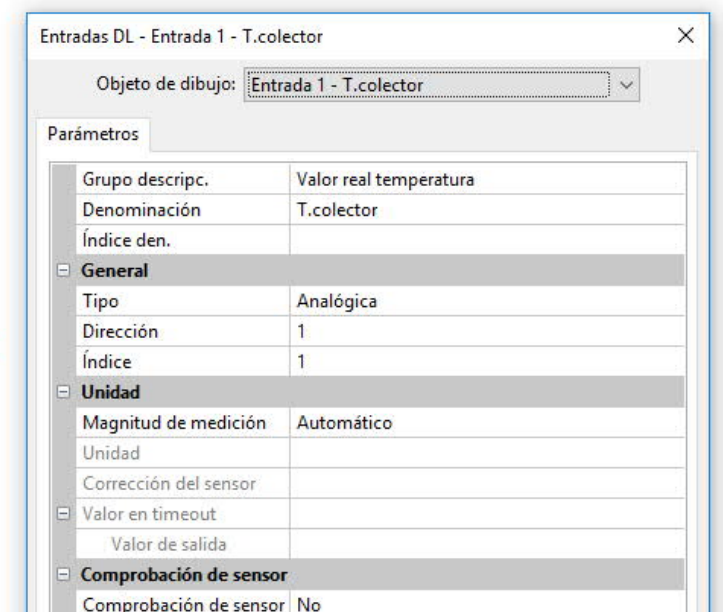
Entradas DL - Entrada 1 - T.colector

Objeto de dibujo: Entrada 1 - T.colector

Parámetros

| | |
|---|---|
| Grupo descripc. | Valor real temperatura |
| Denominación | T.colector |
| Índice den. | |
| **General** | |
| Tipo | Analógica |
| Dirección | 1 |
| Índice | 1 |
| **Unidad** | |
| Magnitud de medición | Automático |
| Unidad | |
| Corrección del sensor | |
| Valor en timeout | |
| Valor de salida | |
| **Comprobación de sensor** | |
| Comprobación de sensor | No |